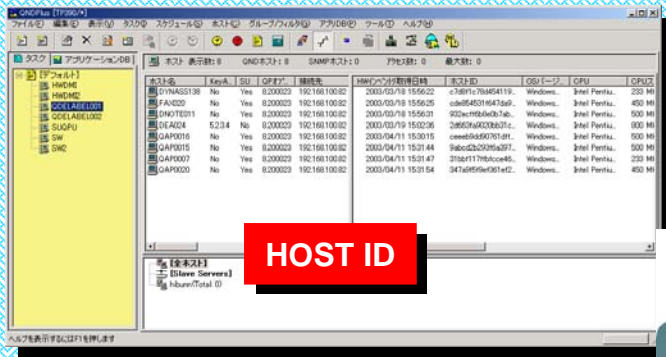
QNDPlus [TP390/*]

ファイル(F) 編集(E) 表示(V) タスク(T) スケジュール(S) ホスト(H) グループ/フィルタ(G) アプリDB(P) ツール(T) ヘルプ(H)

タスク | アプリケーションDB

[デフォルト]
HWDM1
HWDM2
QDELABEL001
QDELABEL002
SUGPU
SW
SW2

ホスト 表示数: 8 | QNDホスト: 8 | SNMPホスト: 0 | アラム数: 0 | 最大数: 0

| ホスト名 | KeyA... | SU | QPオプ... | 接続先 |
|---|---|---|---|---|
| DYNASS138 | No | Yes | 8.200023 | 192.168.100.82 |
| FAX020 | No | Yes | 8.200023 | 192.168.100.82 |
| DNOTE011 | No | Yes | 8.200023 | 192.168.100.82 |
| DEA024 | 5.2.3.4 | No | 8.200023 | 192.168.100.82 |
| QAP0016 | No | Yes | 8.200023 | 192.168.100.82 |
| QAP0015 | No | Yes | 8.200023 | 192.168.100.82 |
| QAP0007 | No | Yes | 8.200023 | 192.168.100.82 |
| QAP0020 | No | Yes | 8.200023 | 192.168.100.82 |

| HWインベントリ取得日時 | ホストID | OSバージ... | CPU | CPUス |
|---|---|---|---|---|
| 2003/03/18 15:56:22 | c7d8f1c78d454119... | Windows... | Intel Pentiu... | 233 MH |
| 2003/03/18 15:56:25 | cde854531f647da9... | Windows... | Intel Pentiu... | 450 MH |
| 2003/03/18 15:56:31 | 932ecff6b8e0b7ab... | Windows... | Intel Pentiu... | 500 MH |
| 2003/03/19 15:02:36 | 2d660fa9020bb31c... | Windows... | Intel Pentiu... | 800 MH |
| 2003/04/11 15:30:15 | ceeeb9dd90761dff... | Windows... | Intel Pentiu... | 500 MH |
| 2003/04/11 15:31:44 | 9abcd2b293f6a397... | Windows... | Intel Pentiu... | 450 MH |
| 2003/04/11 15:31:47 | 31bbf117ffbfcce46... | Windows... | Intel Pentiu... | 233 MH |
| 2003/04/11 15:31:54 | 347a9f5f9ef361ef2... | Windows... | Intel Pentiu... | 500 MH |

HOST ID

[全ホスト]
[Slave Servers]
hibunn/Total (0)

ヘルプを表示するにはF1を押します